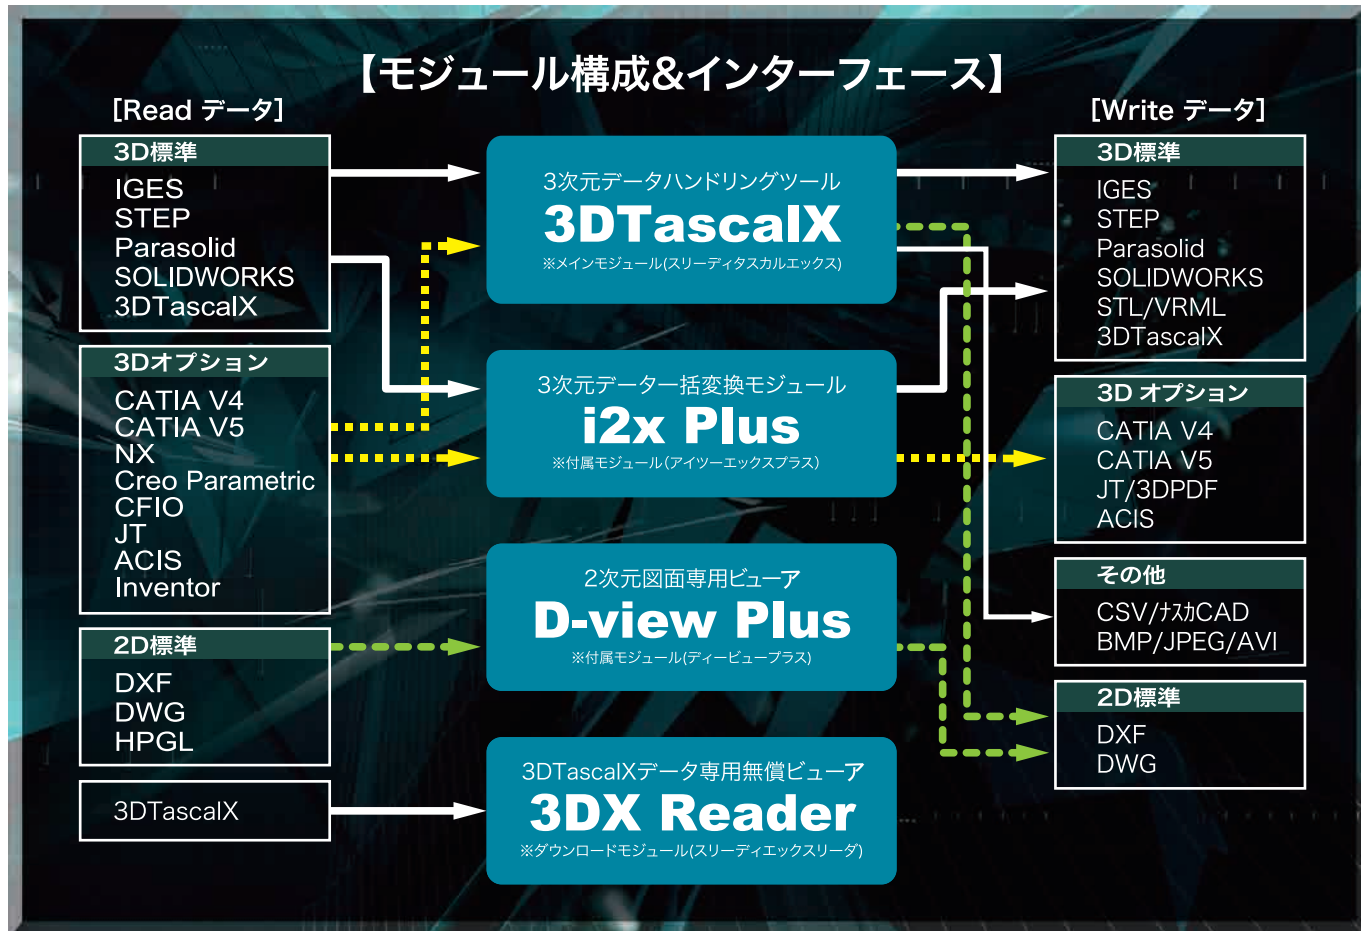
【モジュール構成&インターフェース】

[Read データ]

3D標準
IGES
STEP
Parasolid
SOLIDWORKS
3DTascalX

3Dオプション
CATIA V4
CATIA V5
NX
Creo Parametric
CFIO
JT
ACIS
Inventor

2D標準
DXF
DWG
HPGL

3DTascalX

3次元データハンドリングツール
3DTascalX
※メインモジュール(スリーディタスカルエックス)

3次元データ一括変換モジュール
i2x Plus
※付属モジュール(アイツーエックスプラス)

2次元図面専用ビューア
D-view Plus
※付属モジュール(ディービュープラス)

3DTascalXデータ専用無償ビューア
3DX Reader
※ダウンロードモジュール(スリーディエックスリーダ)

[Write データ]

3D標準
IGES
STEP
Parasolid
SOLIDWORKS
STL/VRML
3DTascalX

3D オプション
CATIA V4
CATIA V5
JT/3DPDF
ACIS

その他
CSV/ナスカCAD
BMP/JPEG/AVI

2D標準
DXF
DWG